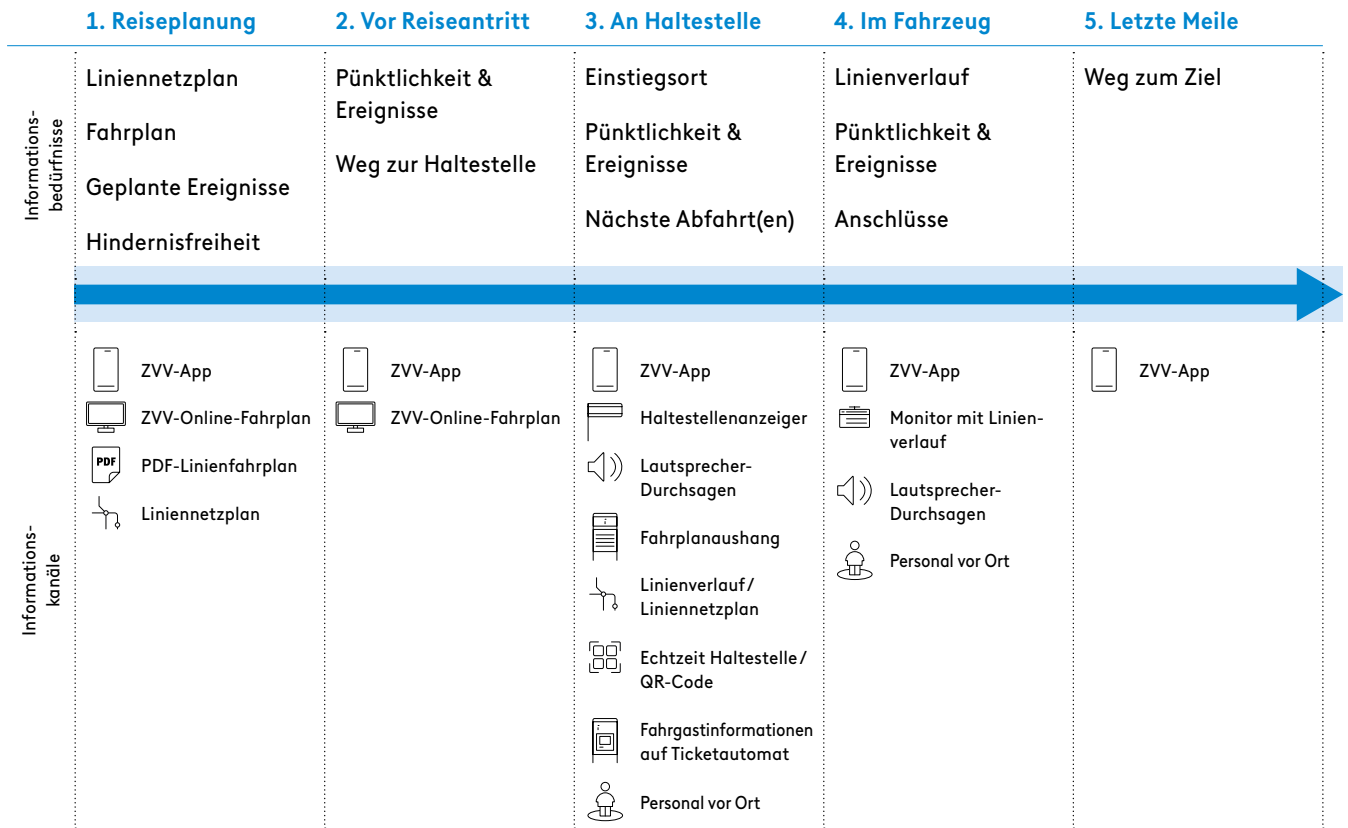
| | 1. Reiseplanung | 2. Vor Reiseantritt | 3. An Haltestelle | 4. Im Fahrzeug | 5. Letzte Meile |
|---|---|---|---|---|---|
| Informationsbedürfnisse | Liniennetzplan<br>Fahrplan<br>Geplante Ereignisse<br>Hindernisfreiheit | Pünktlichkeit & Ereignisse<br>Weg zur Haltestelle | Einstiegsort<br>Pünktlichkeit & Ereignisse<br>Nächste Abfahrt(en) | Linienverlauf<br>Pünktlichkeit & Ereignisse<br>Anschlüsse | Weg zum Ziel |
| Informationskanäle | ZVV-App<br>ZVV-Online-Fahrplan<br>PDF PDF-Linienfahrplan<br>Liniennetzplan | ZVV-App<br>ZVV-Online-Fahrplan | ZVV-App<br>Haltestellenanzeiger<br>Lautsprecher-Durchsagen<br>Fahrplanaushang<br>Linienverlauf/ Liniennetzplan<br>Echtzeit Haltestelle/ QR-Code<br>Fahrgastinformationen auf Ticketautomat<br>Personal vor Ort | ZVV-App<br>Monitor mit Linienverlauf<br>Lautsprecher-Durchsagen<br>Personal vor Ort | ZVV-App |